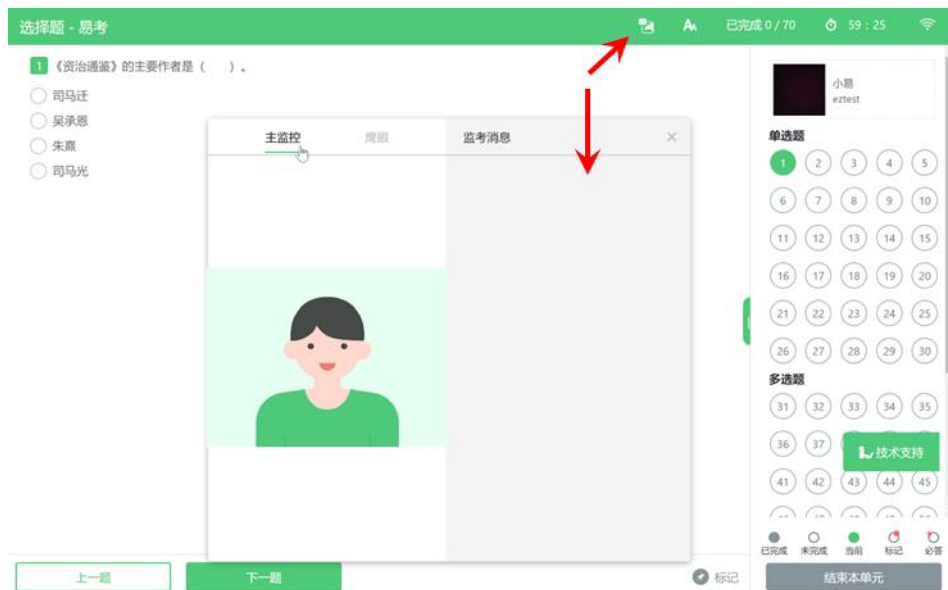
选择题 - 易考

已完成 0 / 70 59 : 25

1 《资治通鉴》的主要作者是（ ）。

司马迁

吴承恩

朱熹

司马光

主监控 旁路 监考消息 ×

小易
eztest

单选题

| 1 | 2 | 3 | 4 | 5 |
|---|---|---|---|---|
| 6 | 7 | 8 | 9 | 10 |
| 11 | 12 | 13 | 14 | 15 |
| 16 | 17 | 18 | 19 | 20 |
| 21 | 22 | 23 | 24 | 25 |
| 26 | 27 | 28 | 29 | 30 |

多选题

| 31 | 32 | 33 | 34 | 35 |
|---|---|---|---|---|
| 36 | 37 | | | |
| 41 | 42 | 43 | 44 | 45 |

技术支持

已完成 未完成 当前 标记 必答

上一题 下一题 标记 结束本单元